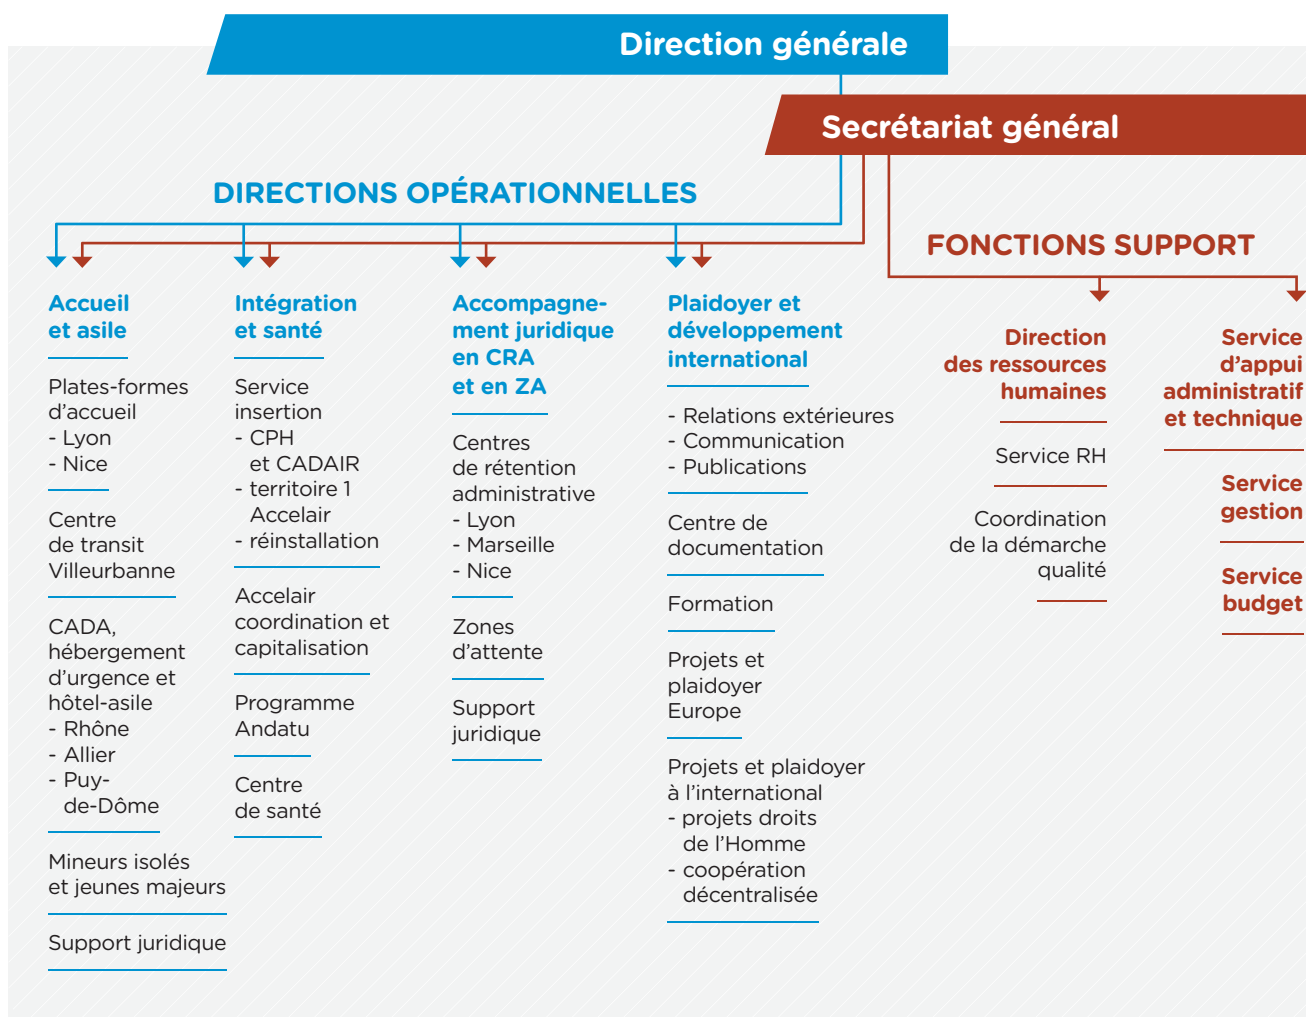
Direction générale

Secrétariat général

DIRECTIONS OPÉRATIONNELLES

FONCTIONS SUPPORT

Accueil et asile

Plates-formes d'accueil
- Lyon
- Nice

Centre de transit Villeurbanne

CADA, hébergement d'urgence et hôtel-asile
- Rhône
- Allier
- Puy-de-Dôme

Mineurs isolés et jeunes majeurs

Support juridique

Intégration et santé

Service insertion
- CPH et CADAIR
- territoire 1 Accelair
- réinstallation

Accelair coordination et capitalisation

Programme Andatu

Centre de santé

Accompagnement juridique en CRA et en ZA

Centres de rétention administrative
- Lyon
- Marseille
- Nice

Zones d'attente

Support juridique

Plaidoyer et développement international

- Relations extérieures
- Communication
- Publications

Centre de documentation

Formation

Projets et plaidoyer Europe

Projets et plaidoyer à l'international
- projets droits de l'Homme
- coopération décentralisée

Direction des ressources humaines

Service RH

Coordination de la démarche qualité

Service d'appui administratif et technique

Service gestion

Service budget